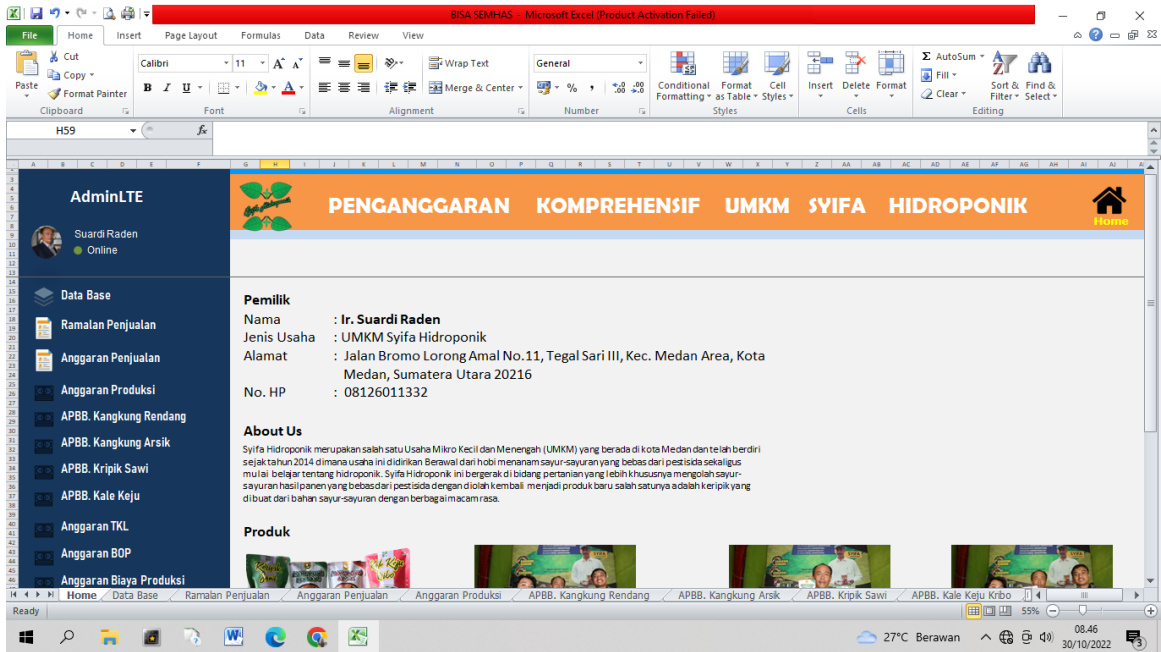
BISA SEMHAS - Microsoft Excel (Product Activation Failed)

File Home Insert Page Layout Formulas Data Review View

Cut
Copy
Paste
Format Painter
Clipboard
Calibri 11
Font
Wrap Text
Merge & Center
Alignment
General
Number
Conditional Formatting
Format as Table
Cell Styles
Styles
Insert Delete Format
Cells
AutoSum
Fill
Clear
Sort & Filter
Find & Select
Editing

H59

AdminLTE

Suardi Raden
Online

Data Base
Ramalan Penjualan
Anggaran Penjualan
Anggaran Produksi
APBB. Kangkung Rendang
APBB. Kangkung Arsik
APBB. Kripik Sawi
APBB. Kale Keju
Anggaran TKL
Anggaran BOP
Anggaran Biaya Produksi

PENGANGGARAN KOMPREHENSIF UMKM SYIFA HIDROPONIK

Home

Pemilik
Nama : Ir. Suardi Raden
Jenis Usaha : UMKM Syifa Hidroponik
Alamat : Jalan Bromo Lorong Amal No.11, Tegal Sari III, Kec. Medan Area, Kota Medan, Sumatera Utara 20216
No. HP : 08126011332

About Us
Syifa Hidroponik merupakan salah satu Usaha Mikro Kecil dan Menengah (UMKM) yang berada di kota Medan dan telah berdiri sejak tahun 2014 dimana usaha ini didirikan Berawal dari hobi menanam sayur-sayuran yang bebas dari pestisida sekaligus mulai belajar tentang hidroponik. Syifa Hidroponik ini bergerak di bidang pertanian yang lebih khususnya mengolah sayur-sayuran hasil panen yang bebas dari pestisida dengan diolah kembali menjadi produk baru salah satunya adalah keripik yang dibuat dari bahan sayur-sayuran dengan berbagai macam rasa.

Produk

Home Data Base Ramalan Penjualan Anggaran Penjualan Anggaran Produksi APBB. Kangkung Rendang APBB. Kangkung Arsik APBB. Kripik Sawi APBB. Kale Keju Kribo

Ready 55%

27°C Berawan 08.46 30/10/2022